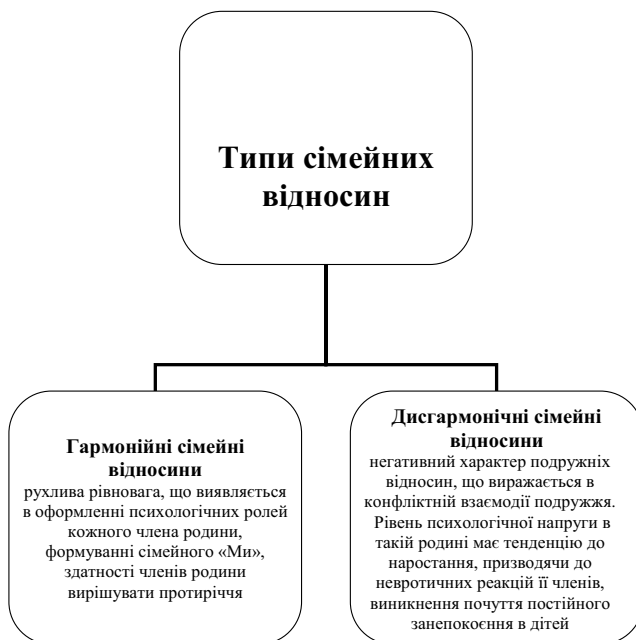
Типи сімейних відносин

Гармонійні сімейні відносини
рухлива рівновага, що виявляється в оформленні психологічних ролей кожного члена родини, формуванні сімейного «Ми», здатності членів родини вирішувати протиріччя

Дисгармонічні сімейні відносини
негативний характер подружніх відносин, що виражається в конфліктній взаємодії подружжя. Рівень психологічної напруги в такій родині має тенденцію до наростання, призводячи до невротичних реакцій її членів, виникнення почуття постійного занепокоєння в дітей